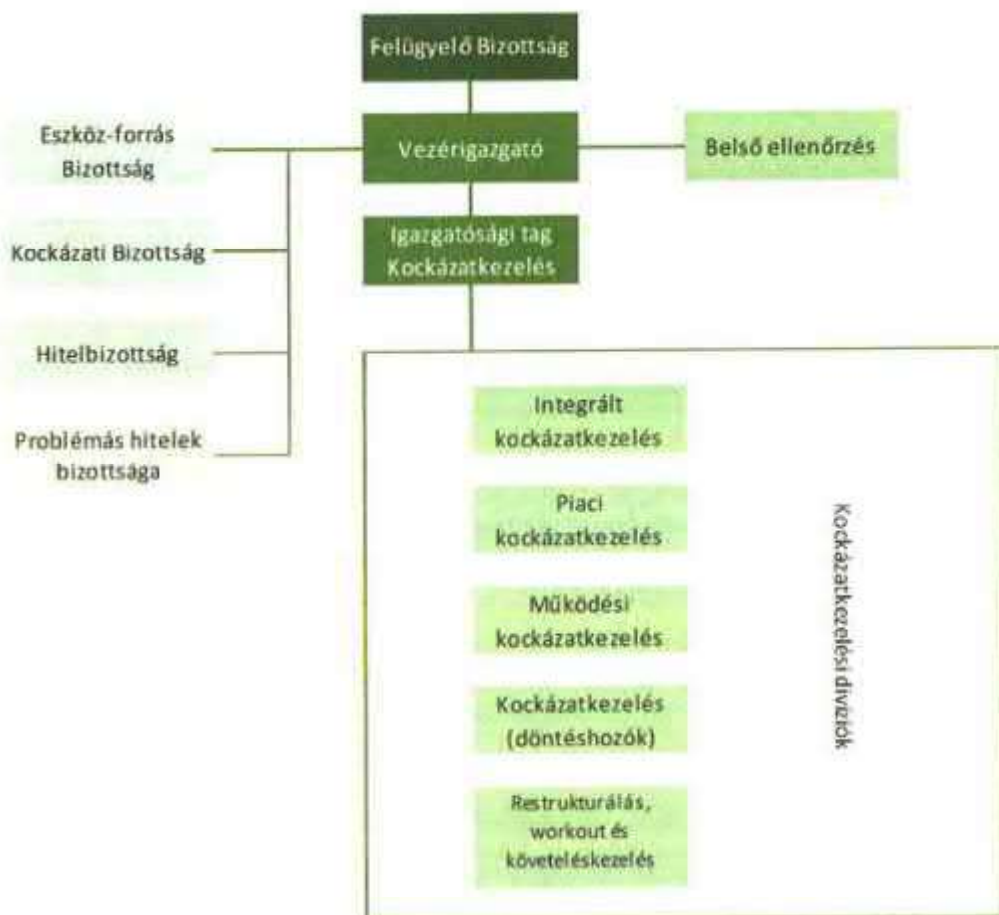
Felügyelő Bizottság

Eszköz-forrás Bizottság

Vezérigazgató

Belső ellenőrzés

Kockázati Bizottság

Igazgatósági tag Kockázatkezelés

Hitelbizottság

Problémás hitelek bizottsága

Integrált kockázatkezelés

Piaci kockázatkezelés

Működési kockázatkezelés

Kockázatkezelés (döntéshozók)

Restrukturálás, workout és követeléskezelés

Kockázatkezelési divízók